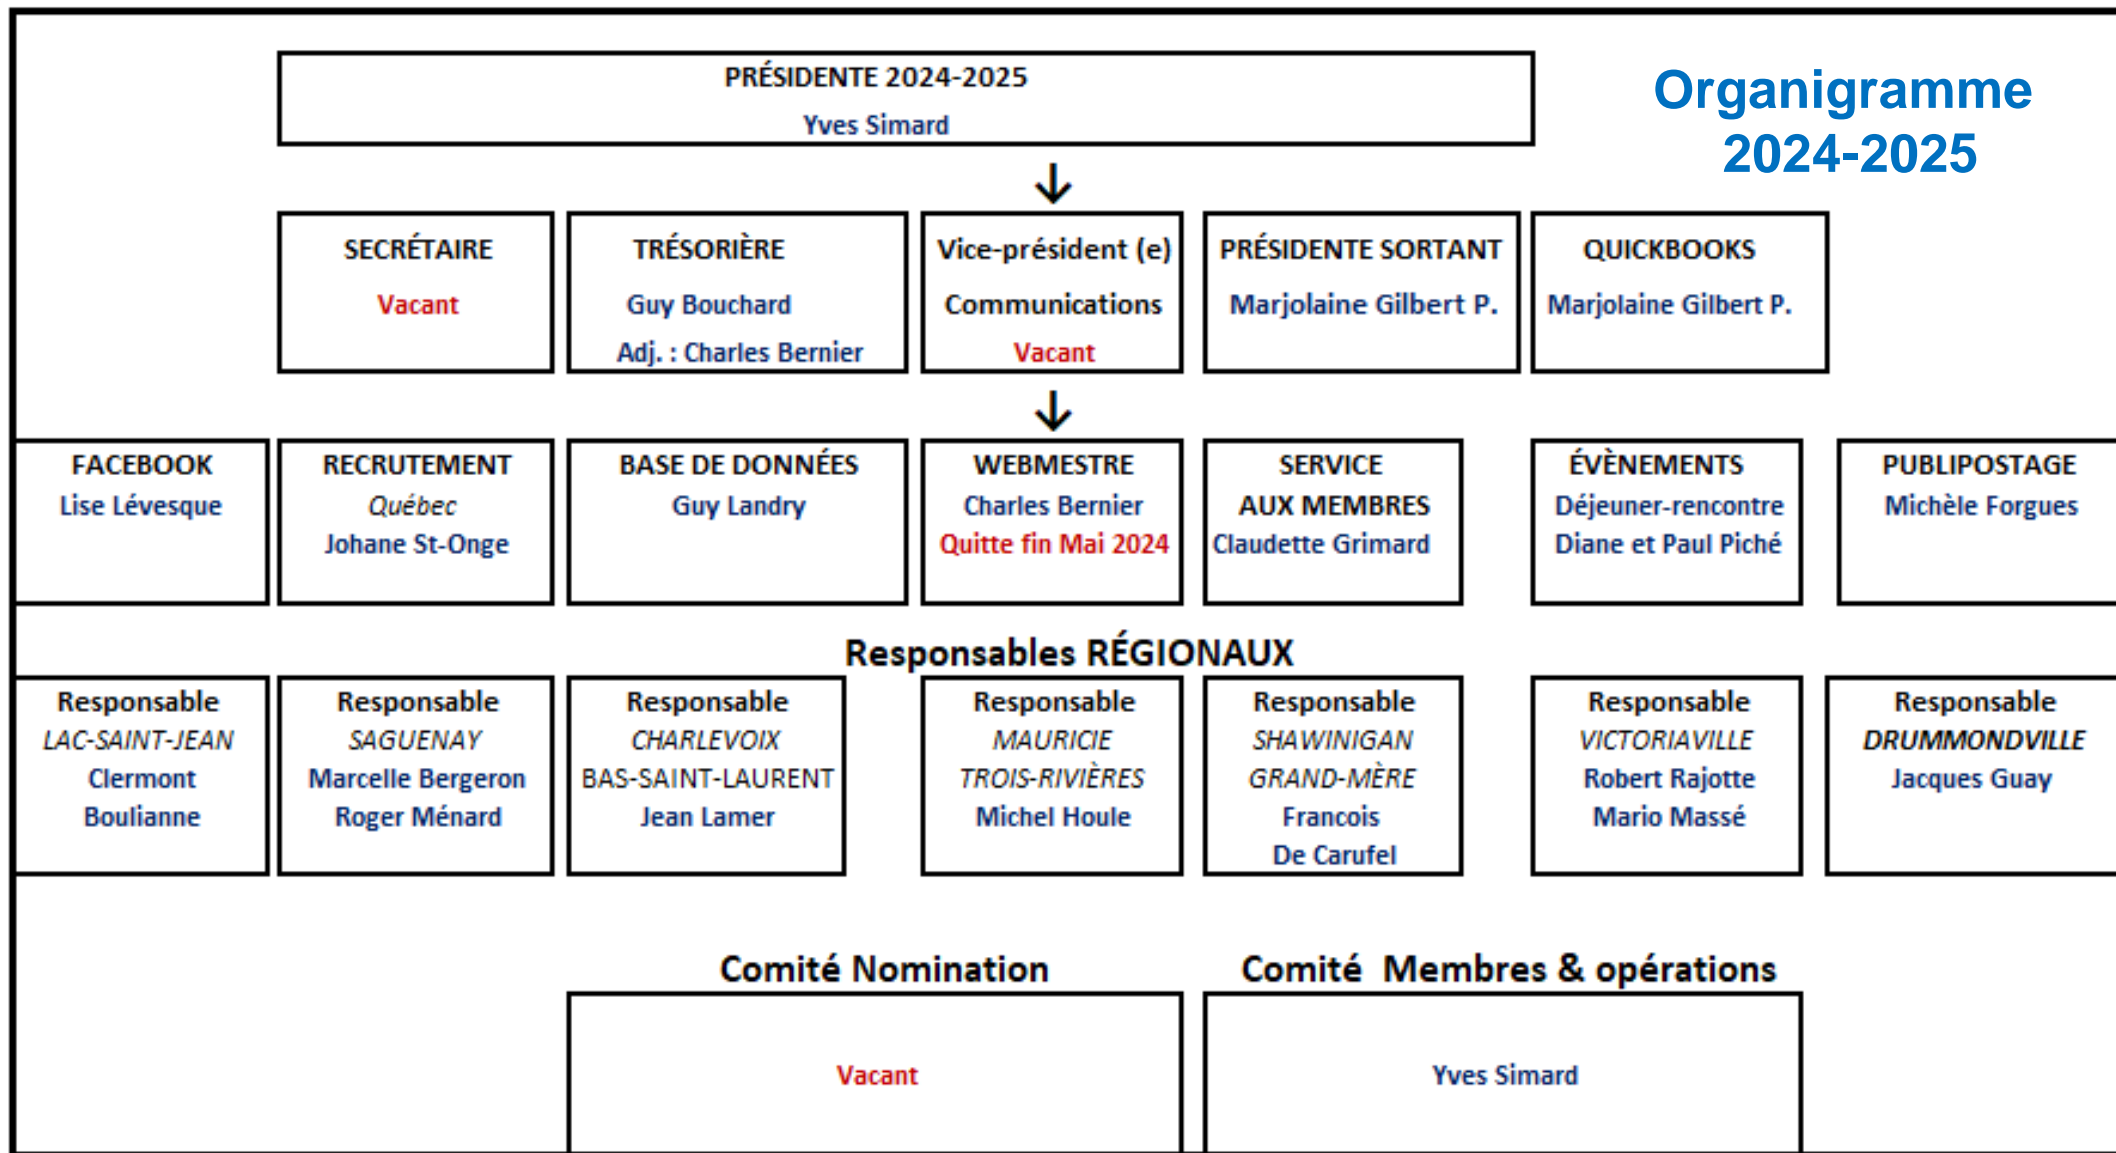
PRÉSIDENTE 2024-2025
Yves Simard

Organigramme 2024-2025

SECRÉTAIRE
Vacant

TRÉSORIÈRE
Guy Bouchard
Adj. : Charles Bernier

Vice-président (e)
Communications
Vacant

PRÉSIDENTE SORTANT
Marjolaine Gilbert P.

QUICKBOOKS
Marjolaine Gilbert P.

FACEBOOK
Lise Lévesque

RECRUTEMENT
Québec
Johane St-Onge

BASE DE DONNÉES
Guy Landry

WEBMESTRE
Charles Bernier
Quitte fin Mai 2024

SERVICE AUX MEMBRES
Claudette Grimard

ÉVÈNEMENTS
Déjeuner-rencontre
Diane et Paul Piché

PUBLIPOSTAGE
Michèle Forgues

Responsables RÉGIONAUX

Responsable
LAC-SAINT-JEAN
Clermont Boulianne

Responsable
SAGUENAY
Marcelle Bergeron
Roger Ménard

Responsable
CHARLEVOIX
BAS-SAINT-LAURENT
Jean Lamer

Responsable
MAURICIE
TROIS-RIVIÈRES
Michel Houle

Responsable
SHAWINIGAN
GRAND-MÈRE
Francois De Carufel

Responsable
VICTORIAVILLE
Robert Rajotte
Mario Massé

Responsable
DRUMMONDVILLE
Jacques Guay

Comité Nomination
Vacant

Comité Membres & opérations
Yves Simard